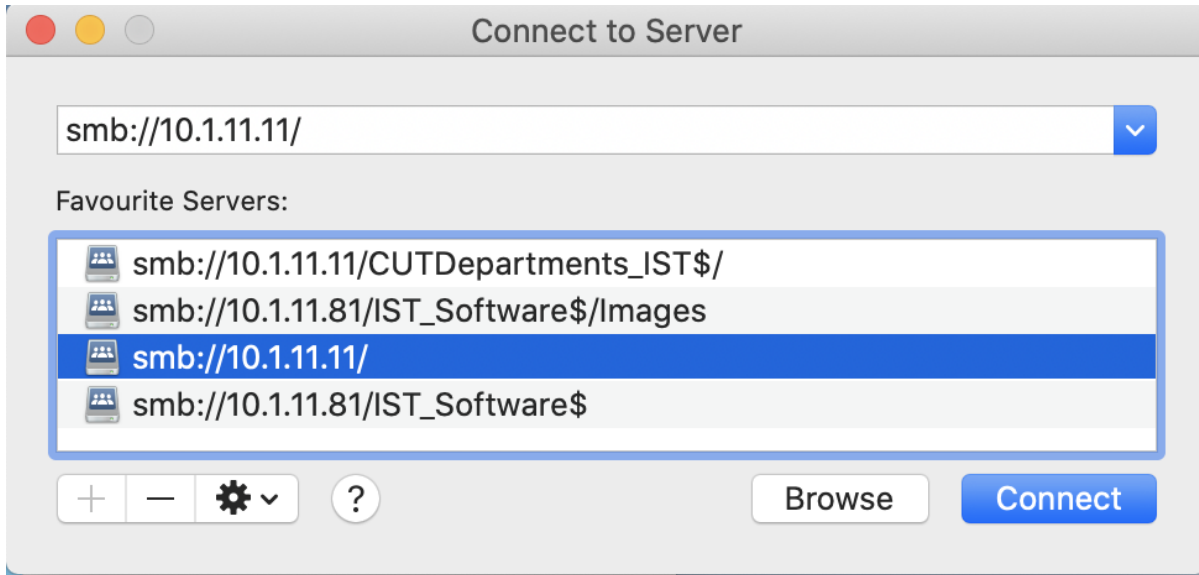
Connect to Server

smb://10.1.11.11/

Favourite Servers:

smb://10.1.11.11/CUTDepartments_IST\$/
smb://10.1.11.81/IST_Software\$/Images
smb://10.1.11.11/
smb://10.1.11.81/IST_Software\$

+ — ?

Browse Connect